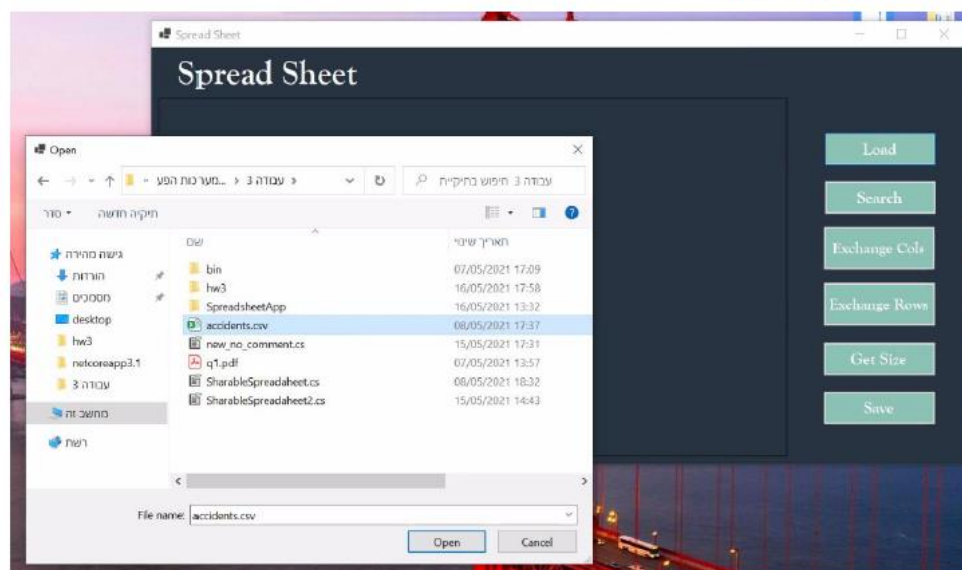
Spread Sheet

Spread Sheet

Load

Search

Exchange Cols

Exchange Rows

Get Size

Save

Open

« מערכות הפע... › עבודה 3 ›

חיפוש בתיקייה עבודה 3

סדר ▾ תיקיה חדשה

גישה מהירה
הורדות
מסמכים
desktop
hw3
netcoreapp3.1
עבודה 3
מחשב זה
רשת

| שם | תאריך שינוי |
|---|---|
| bin | 07/05/2021 17:09 |
| hw3 | 16/05/2021 17:58 |
| SpreadsheetApp | 16/05/2021 13:32 |
| accidents.csv | 08/05/2021 17:37 |
| new_no_comment.cs | 15/05/2021 17:31 |
| q1.pdf | 07/05/2021 13:57 |
| SharableSpreadaheet.cs | 08/05/2021 18:32 |
| SharableSpreadaheet2.cs | 15/05/2021 14:43 |

File name: accidents.csv

Open

Cancel